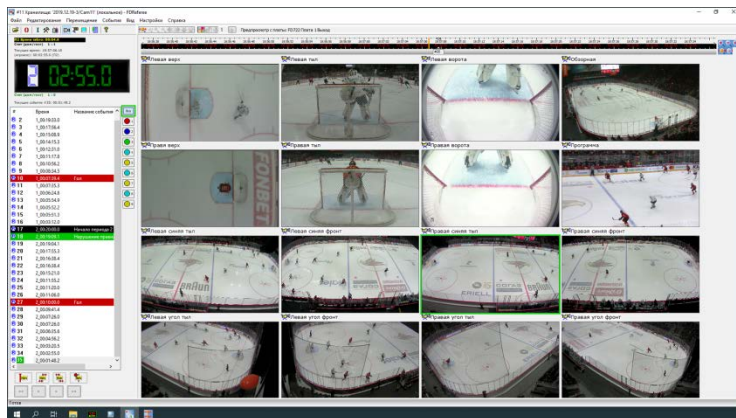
#11 Краснодар. 2018.10.19-1/Cam11 (локально) - FDReferee

Файл Редактирование Перемещение События Вид Настройки Справка

02:55.0

#	Время	Название события
2	1_00:19:33.0
3	1_00:17:06.4
4	1_00:15:08.8
5	1_00:14:15.3
6	1_00:12:21.0
7	1_00:11:17.0
8	1_00:10:06.2
9	1_00:08:24.3
10	1_00:07:06.4	Гол
11	1_00:07:15.3
12	1_00:06:24.8
13	1_00:05:54.9
14	1_00:05:12.2
15	1_00:03:51.3
16	1_00:03:12.0
17	2_00:20:00.0	Начало периода 2
18	2_00:19:09.1	Нарушение правил
19	2_00:19:04.1
20	2_00:17:15.1
21	2_00:16:38.4
22	2_00:16:28.2
23	2_00:15:21.0
24	2_00:11:20.2
25	2_00:11:08.5
26	2_00:11:08.0
27	2_00:10:08.0	Гол
28	2_00:09:41.4
29	2_00:07:28.0
30	2_00:07:28.0
31	2_00:06:35.6
32	2_00:04:56.2
33	2_00:03:20.5
34	2_00:02:35.0
35	2_00:01:48.2

Левая верх
Левая тыл
Левая ворота
Обзорная
Правая верх
Правая тыл
Правая ворота
Программа
Левая синяя тыл
Левая синяя фронт
Правая синяя тыл
Правая синяя фронт
Левая угол тыл
Левая угол фронт
Правая угол тыл
Правая угол фронт

Готов